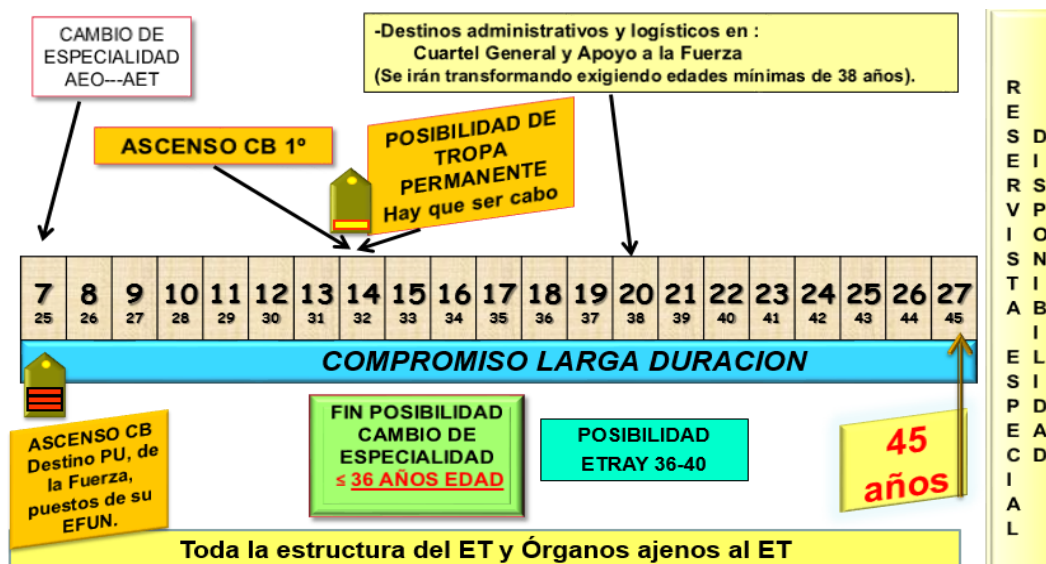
CAMBIO DE ESPECIALIDAD AEO---AET

-Destinos administrativos y logísticos en :
Cuartel General y Apoyo a la Fuerza
(Se irán transformando exigiendo edades mínimas de 38 años).

ASCENSO CB 1º

POSIBILIDAD DE TROPA PERMANENTE
Hay que ser cabo

| 7 | 8 | 9 | 10 | 11 | 12 | 13 | 14 | 15 | 16 | 17 | 18 | 19 | 20 | 21 | 22 | 23 | 24 | 25 | 26 | 27 |
|---|---|---|---|---|---|---|---|---|---|---|---|---|---|---|---|---|---|---|---|---|
| 25 | 26 | 27 | 28 | 29 | 30 | 31 | 32 | 33 | 34 | 35 | 36 | 37 | 38 | 39 | 40 | 41 | 42 | 43 | 44 | 45 |

COMPROMISO LARGA DURACION

ASCENSO CB
Destino PU, de la Fuerza, puestos de su EFUN.

FIN POSIBILIDAD CAMBIO DE ESPECIALIDAD
≤ 36 AÑOS EDAD

POSIBILIDAD ETRAY 36-40

45 años

Toda la estructura del ET y Órganos ajenos al ET

RESERVISTA ESPECIAL

DISPONIBILIDAD